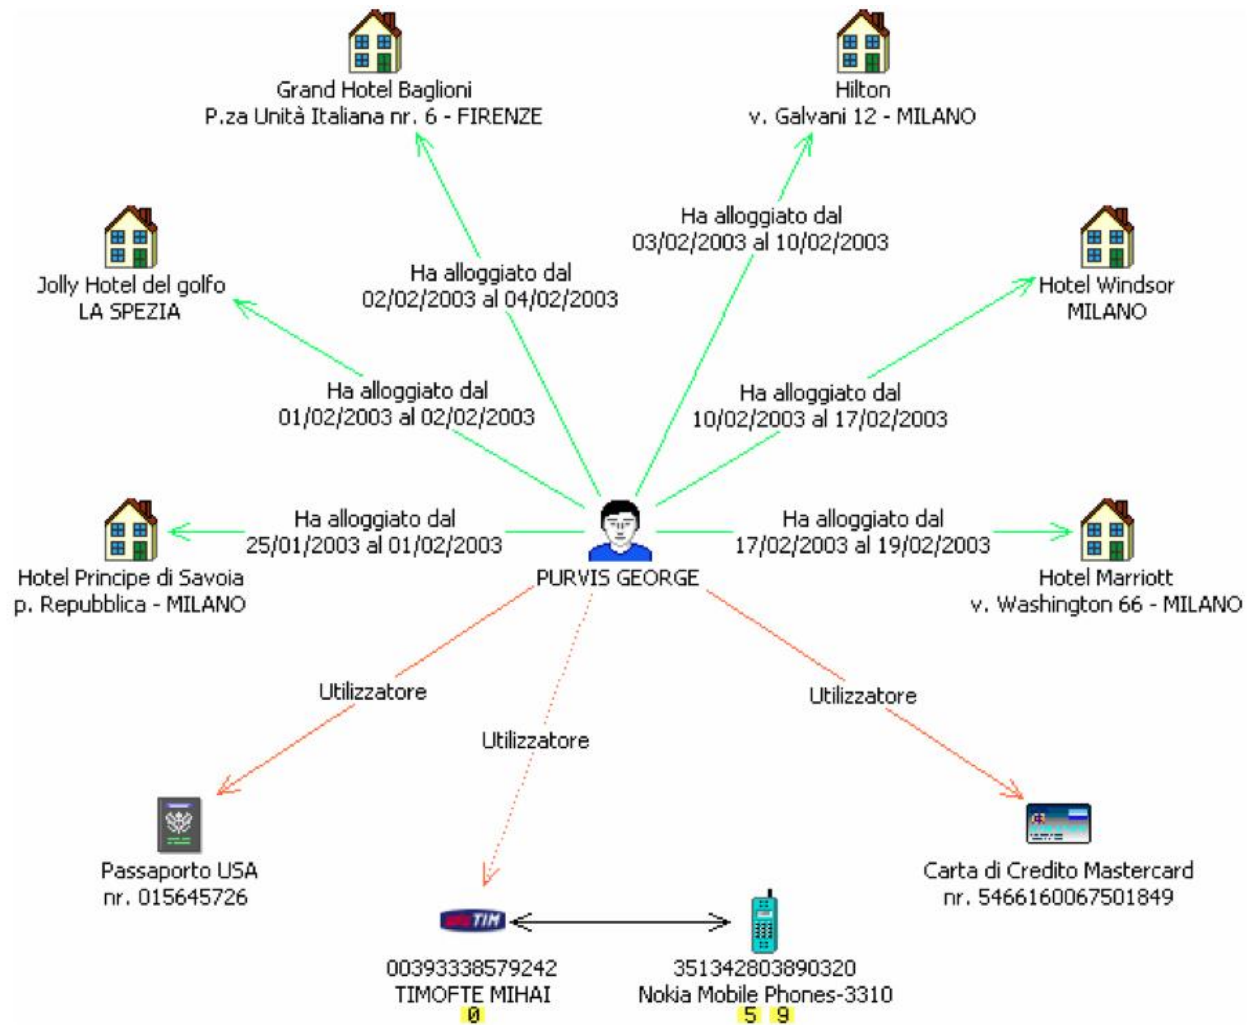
Grand Hotel Baglioni
P.za Unità Italiana nr. 6 - FIRENZE

Hilton
v. Galvani 12 - MILANO

Ha alloggiato dal
03/02/2003 al 10/02/2003

Jolly Hotel del golfo
LA SPEZIA

Ha alloggiato dal
02/02/2003 al 04/02/2003

Hotel Windsor
MILANO

Ha alloggiato dal
01/02/2003 al 02/02/2003

Ha alloggiato dal
10/02/2003 al 17/02/2003

Ha alloggiato dal
25/01/2003 al 01/02/2003

Ha alloggiato dal
17/02/2003 al 19/02/2003

Hotel Principe di Savoia
p. Repubblica - MILANO

PURVIS GEORGE

Hotel Marriott
v. Washington 66 - MILANO

Utilizzatore

Utilizzatore

Utilizzatore

Passaporto USA
nr. 015645726

Carta di Credito Mastercard
nr. 5466160067501849

TIM

00393338579242
TIMOFTE MIHAI
0

351342803890320
Nokia Mobile Phones-3310
5 9